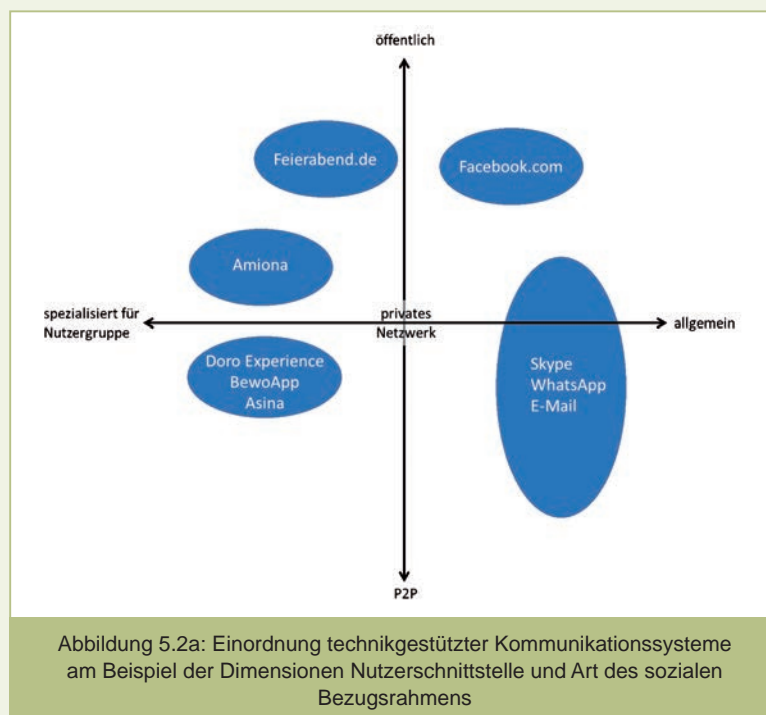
öffentlich

Feierabend.de

Facebook.com

Amiona

spezialisiert für Nutzergruppe

privates Netzwerk

allgemein

Doro Experience
BewoApp
Asina

Skype
WhatsApp
E-Mail

P2P

Abbildung 5.2a: Einordnung technikgestützter Kommunikationssysteme am Beispiel der Dimensionen Nutzerschnittstelle und Art des sozialen Bezugsrahmens